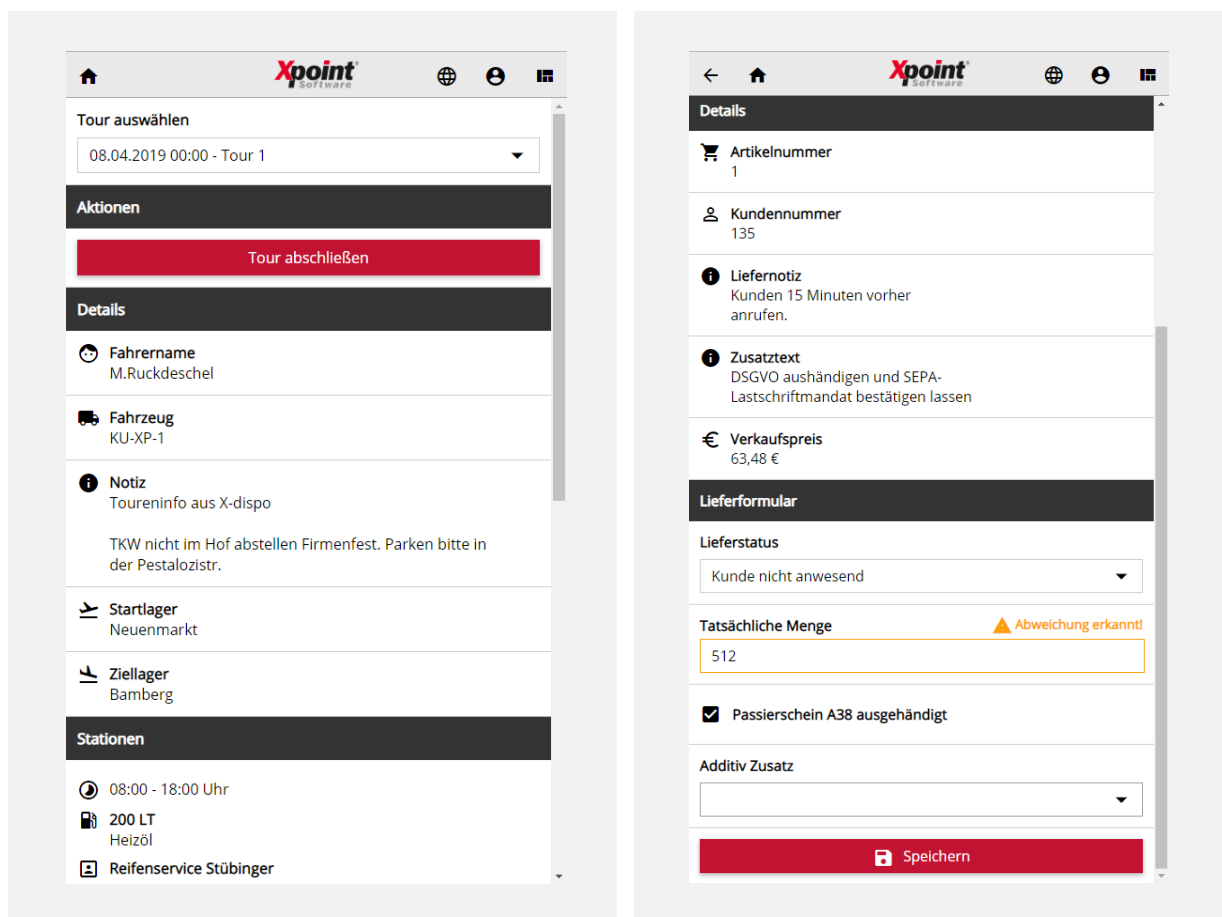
Xpoint Software

Tour auswählen

08.04.2019 00:00 - Tour 1

Aktionen

Tour abschließen

Details

Fahrername
M.Ruckdeschel

Fahrzeug
KU-XP-1

Notiz
Toureninfo aus X-dispo

TKW nicht im Hof abstellen Firmenfest. Parken bitte in der Pestalozistr.

Startlager
Neuenmarkt

Ziellager
Bamberg

Stationen

08:00 - 18:00 Uhr

200 LT
Heizöl

Reifenservice Stübinger

Xpoint Software

Details

Artikelnummer
1

Kundennummer
135

Liefernotiz
Kunden 15 Minuten vorher anrufen.

Zusatztext
DSGVO aushändigen und SEPA-Lastschriftmandat bestätigen lassen

Verkaufspreis
63,48 €

Lieferformular

Lieferstatus

Kunde nicht anwesend

Tatsächliche Menge

Abweichung erkannt!

512

Passierschein A38 ausgehändigt

Additiv Zusatz

Speichern